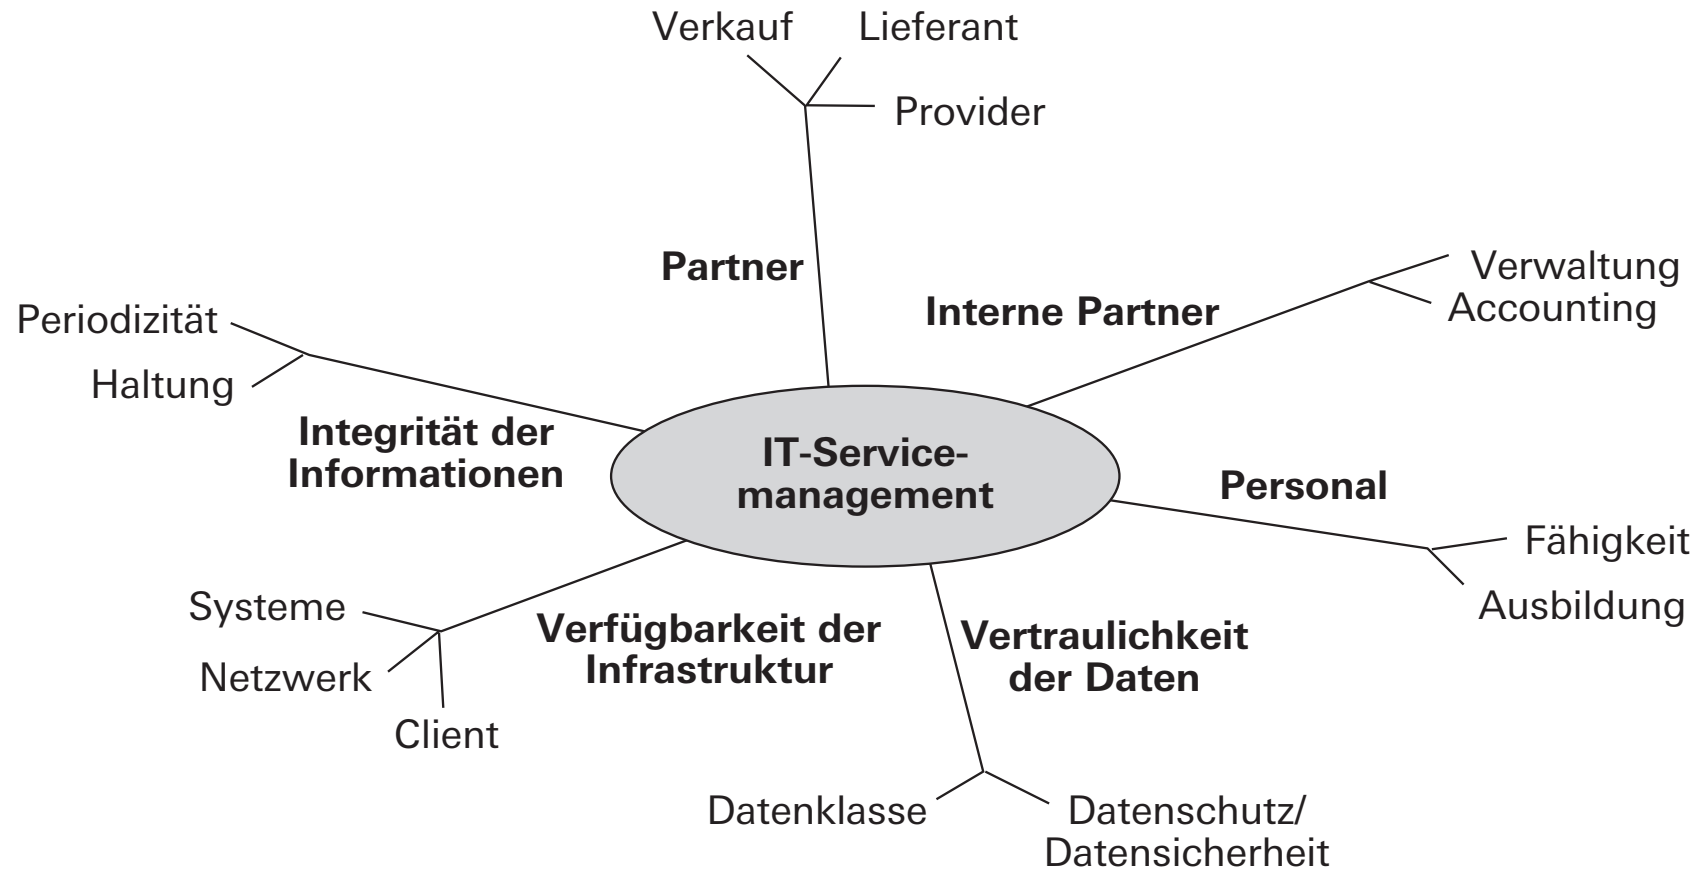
Verkauf
Lieferant
Provider

Partner

Verwaltung
Accounting

Interne Partner

Periodizität
Haltung

Integrität der Informationen

IT-Service-management

Personal

Fähigkeit
Ausbildung

Systeme
Netzwerk
Client

Verfügbarkeit der Infrastruktur

Vertraulichkeit der Daten

Datenklasse
Datenschutz/ Datensicherheit